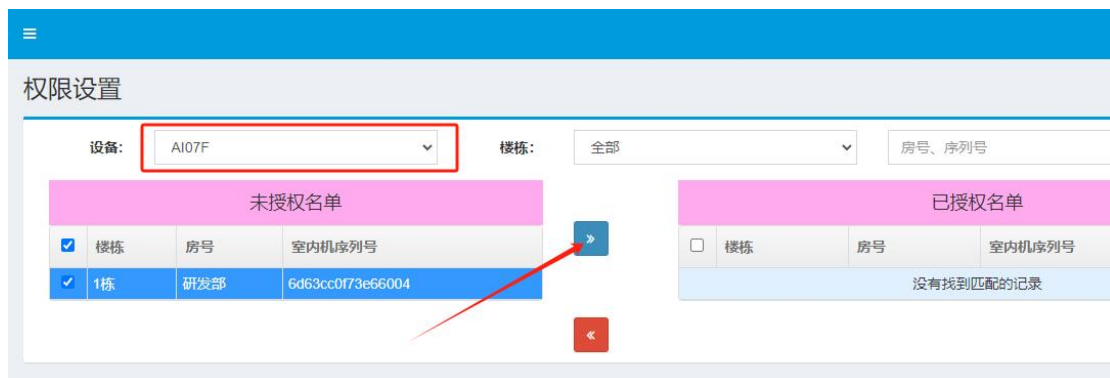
≡

权限设置

设备: AI07F

楼栋: 全部

房号、序列号

未授权名单

| ☑ | 楼栋 | 房号 | 室内机序列号 |
|---|---|---|---|
| ☑ | 1栋 | 研发部 | 6d63cc0f73e66004 |

»

«

已授权名单

| ☐ | 楼栋 | 房号 | 室内机序列号 |
|---|---|---|---|
| 没有找到匹配的记录 | | | |